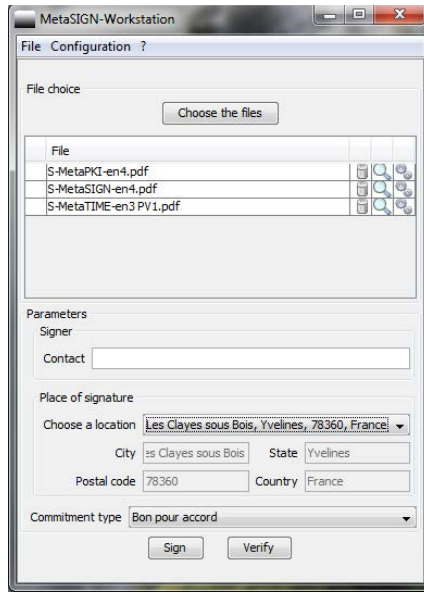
MetaSIGN-Workstation

File Configuration ?

File choice

Choose the files

| File |
|---|
| S-MetaPKI-en4.pdf |
| S-MetaSIGN-en4.pdf |
| S-MetaTIME-en3 PV1.pdf |

Parameters

Signer

Contact

Place of signature

Choose a location Les Clayes sous Bois, Yvelines, 78360, France

City es Clayes sous Bois State Yvelines

Postal code 78360 Country France

Commitment type Bon pour accord

Sign Verify